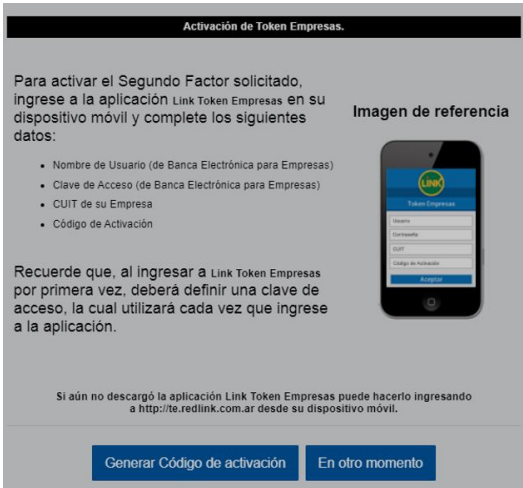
Activación de Token Empresas.

Para activar el Segundo Factor solicitado, ingrese a la aplicación Link Token Empresas en su dispositivo móvil y complete los siguientes datos:

- Nombre de Usuario (de Banca Electrónica para Empresas)
- Clave de Acceso (de Banca Electrónica para Empresas)
- CUIT de su Empresa
- Código de Activación

Recuerde que, al ingresar a Link Token Empresas por primera vez, deberá definir una clave de acceso, la cual utilizará cada vez que ingrese a la aplicación.

Imagen de referencia

LINK

Token Empresas

Usuario

Contraseña

CUIT

Código de Activación

Aceptar

Si aún no descargó la aplicación Link Token Empresas puede hacerlo ingresando a http://te.redlink.com.ar desde su dispositivo móvil.

Generar Código de activación

En otro momento